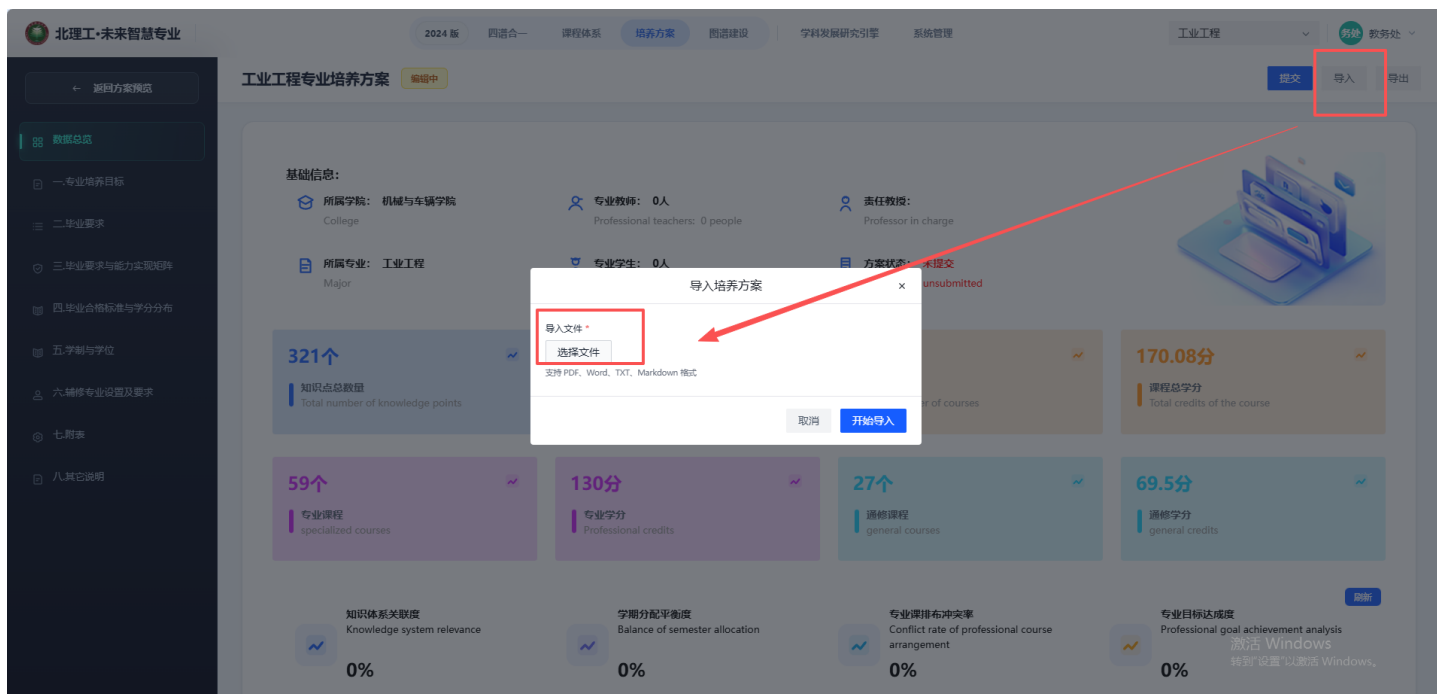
北理工·未来智慧专业

2024 版　四谱合一　课程体系　培养方案　图谱建设　学科发展研究引擎　系统管理

工业工程

教务　教务处

← 返回方案预览

数据总览

一.专业培养目标

二.毕业要求

三.毕业要求与能力实现矩阵

四.毕业合格标准与学分分布

五.学制与学位

六.辅修专业设置及要求

七.附表

八.其它说明

工业工程专业培养方案　编辑中

提交　导入　导出

基础信息:

所属学院: 机械与车辆学院
College

专业教师: 0人
Professional teachers: 0 people

责任教授:
Professor in charge

所属专业: 工业工程
Major

专业学生: 0人

方案状态: 未提交
unsubmitted

导入培养方案　×

导入文件 *

选择文件

支持 PDF、Word、TXT、Markdown 格式

取消　开始导入

321个
知识点总数量
Total number of knowledge points

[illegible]r of courses

170.08分
课程总学分
Total credits of the course

59个
专业课程
specialized courses

130分
专业学分
Professional credits

27个
通修课程
general courses

69.5分
通修学分
general credits

刷新

知识体系关联度
Knowledge system relevance
0%

学期分配平衡度
Balance of semester allocation
0%

专业课排布冲突率
Conflict rate of professional course arrangement
0%

专业目标达成度
Professional goal achievement analysis
0%

激活 Windows
转到"设置"以激活 Windows。